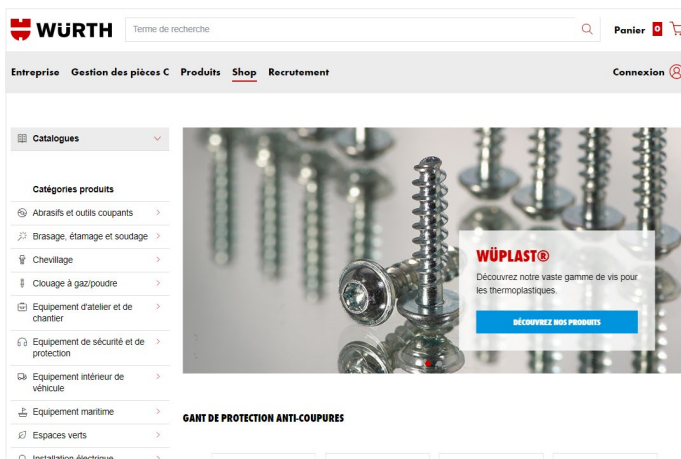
WÜRTH

Terme de recherche

Panier 0

Entreprise Gestion des pièces C Produits Shop Recrutement

Connexion

Catalogues

Catégories produits

Abrasifs et outils coupants >

Brasage, étamage et soudage >

Chevillage >

Clouage à gaz/poudre >

Equipement d'atelier et de chantier >

Equipement de sécurité et de protection >

Equipement intérieur de véhicule >

Equipement maritime >

Espaces verts >

Installation électrique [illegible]

WÜPLAST®

Découvrez notre vaste gamme de vis pour les thermoplastiques.

DÉCOUVREZ NOS PRODUITS

GANT DE PROTECTION ANTI-COUPURES